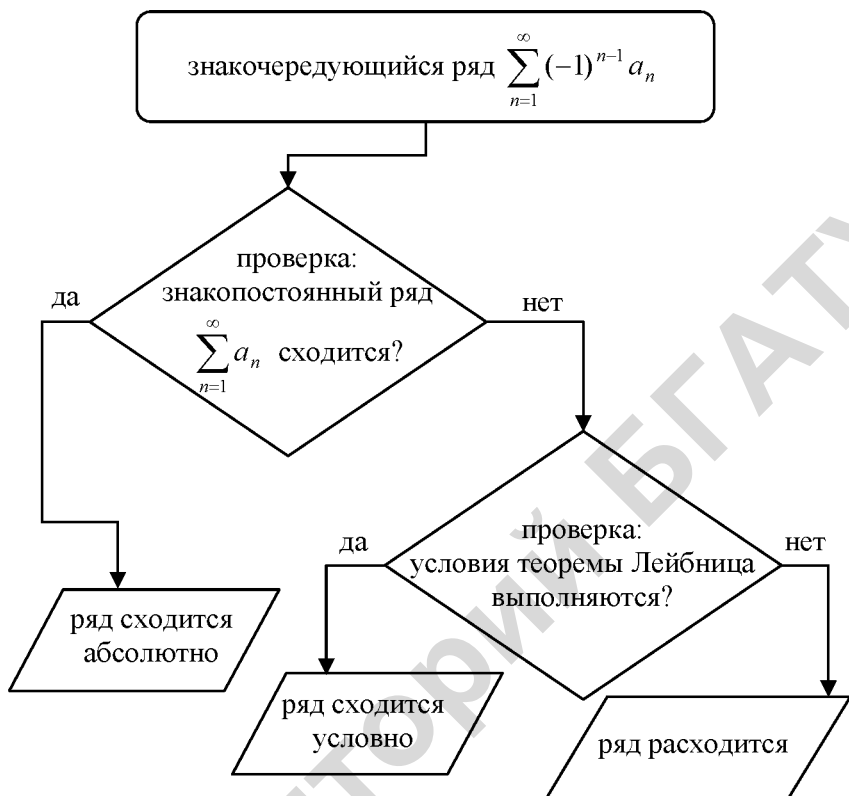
знакочередующийся ряд $\sum_{n=1}^{\infty}(-1)^{n-1}a_n$

проверка: знакопостоянный ряд $\sum_{n=1}^{\infty}a_n$ сходится?

да

нет

ряд сходится абсолютно

проверка: условия теоремы Лейбница выполняются?

да

нет

ряд сходится условно

ряд расходится

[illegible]